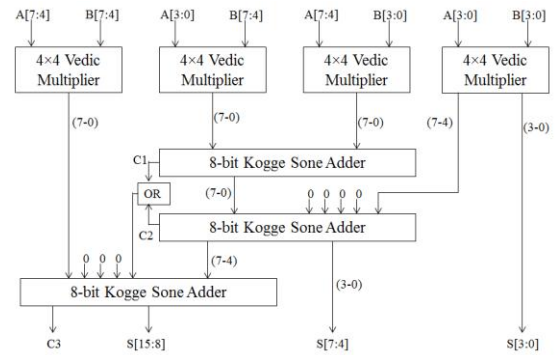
A[7:4] B[7:4] A[3:0] B[7:4] A[7:4] B[3:0] A[3:0] B[3:0]

4×4 Vedic Multiplier

4×4 Vedic Multiplier

4×4 Vedic Multiplier

4×4 Vedic Multiplier

(7-0) (7-0) (7-0) (7-4) (3-0)

C1

8-bit Kogge Sone Adder

OR

(7-0)

0 0 0 0

C2

8-bit Kogge Sone Adder

0 0 0

(7-4)

8-bit Kogge Sone Adder

(3-0)

C3 S[15:8] S[7:4] S[3:0]